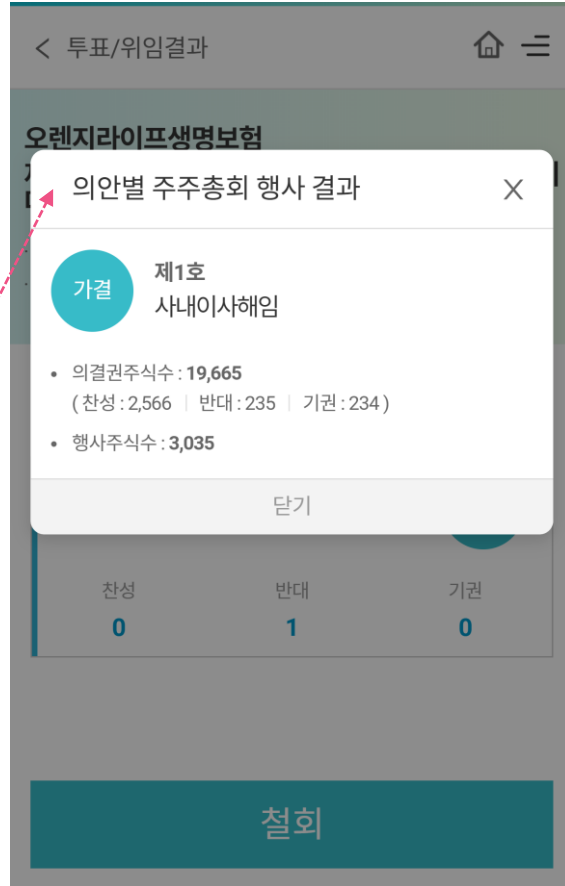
< 투표/위임결과

오렌지라이프생명보험

의안별 주주총회 행사 결과 X

가결

제1호
사내이사해임

• 의결권주식수 : 19,665
( 찬성 : 2,566 | 반대 : 235 | 기권 : 234 )

• 행사주식수 : 3,035

닫기

| 찬성 | 반대 | 기권 |
|---|---|---|
| 0 | 1 | 0 |

철회